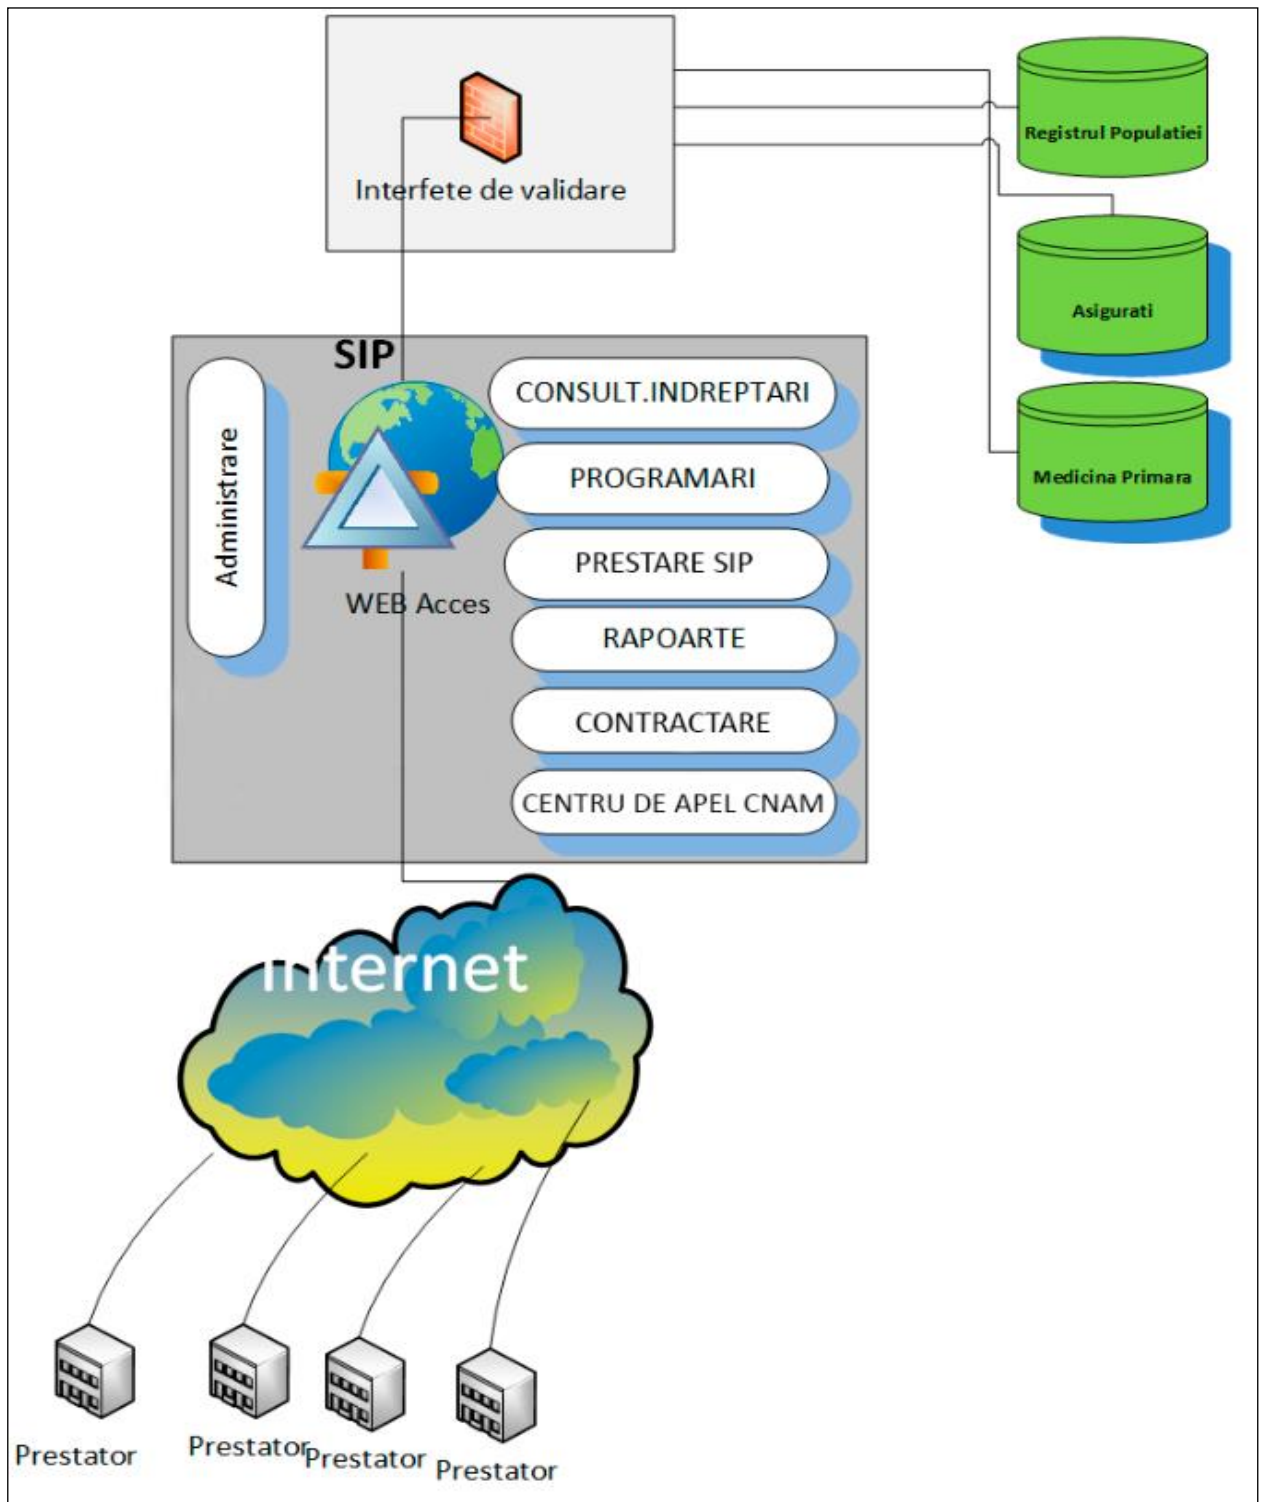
Interfete de validare

Registrul Populatiei

Asigurati

Medicina Primara

SIP

Administrare

WEB Acces

CONSULT.INDREPTARI

PROGRAMARI

PRESTARE SIP

RAPOARTE

CONTRACTARE

CENTRU DE APEL CNAM

Internet

Prestator

Prestator

Prestator

Prestator